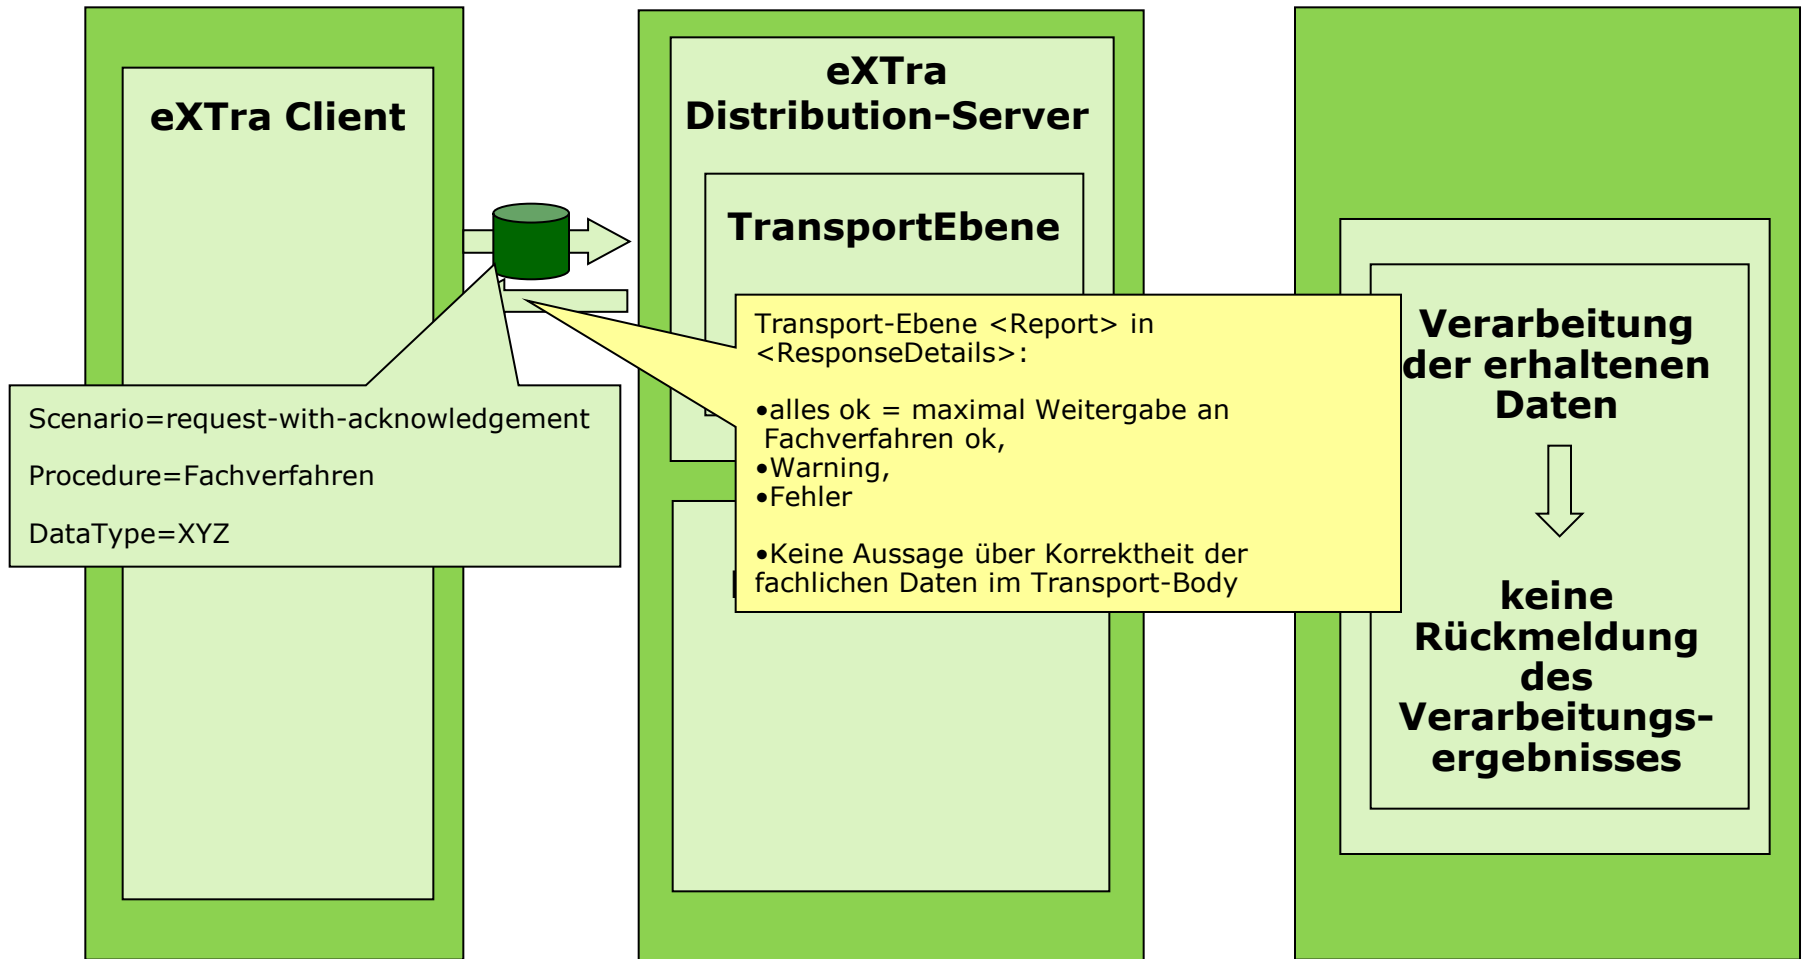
eXTra Client

eXTra Distribution-Server

TransportEbene

Scenario=request-with-acknowledgement

Procedure=Fachverfahren

DataType=XYZ

Transport-Ebene <Report> in <ResponseDetails>:

•alles ok = maximal Weitergabe an Fachverfahren ok,
•Warning,
•Fehler

•Keine Aussage über Korrektheit der fachlichen Daten im Transport-Body

Verarbeitung der erhaltenen Daten

keine Rückmeldung des Verarbeitungsergebnisses